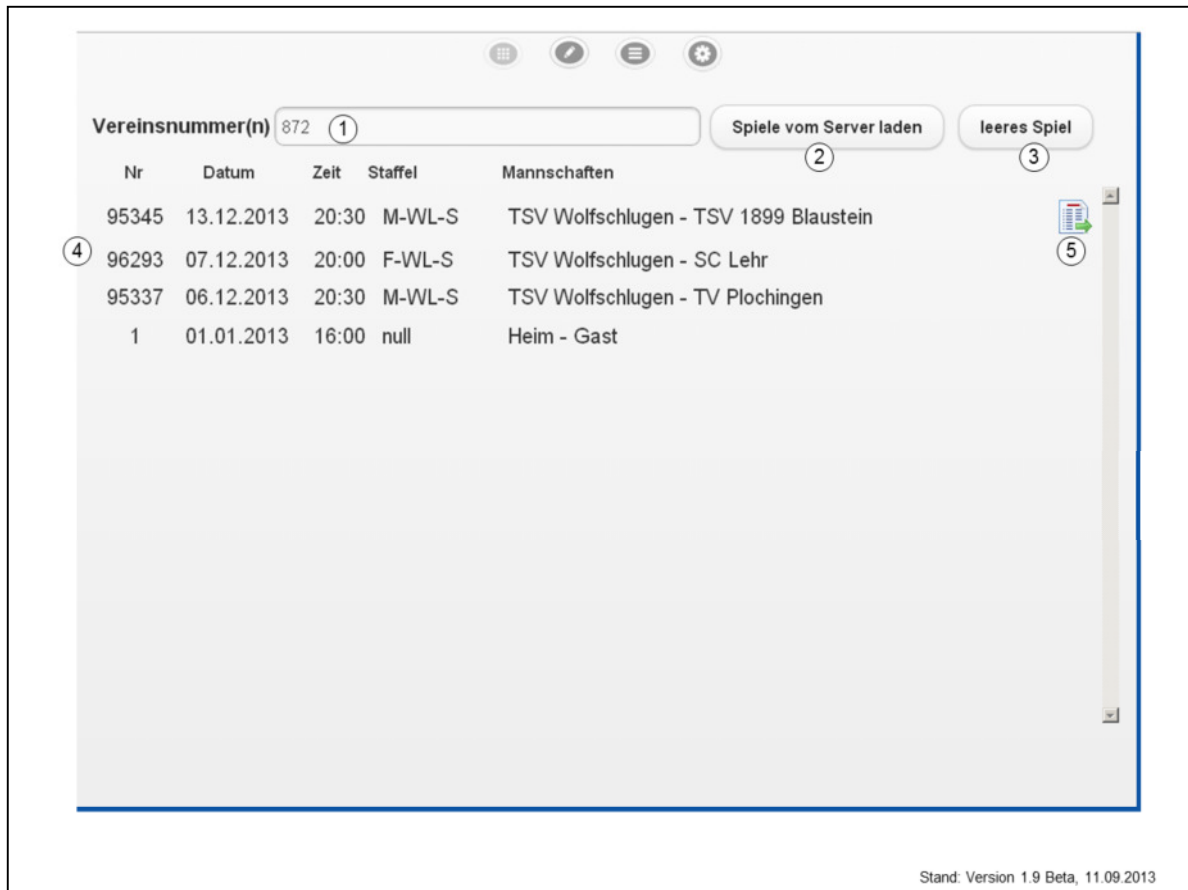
Vereinsnummer(n) 872 ①

Spiele vom Server laden ②

leeres Spiel ③

| Nr | Datum | Zeit | Staffel | Mannschaften |
|---|---|---|---|---|
| 95345 | 13.12.2013 | 20:30 | M-WL-S | TSV Wolfschlugen - TSV 1899 Blaustein |
| 96293 | 07.12.2013 | 20:00 | F-WL-S | TSV Wolfschlugen - SC Lehr |
| 95337 | 06.12.2013 | 20:30 | M-WL-S | TSV Wolfschlugen - TV Plochingen |
| 1 | 01.01.2013 | 16:00 | null | Heim - Gast |

④

⑤

Stand: Version 1.9 Beta, 11.09.2013